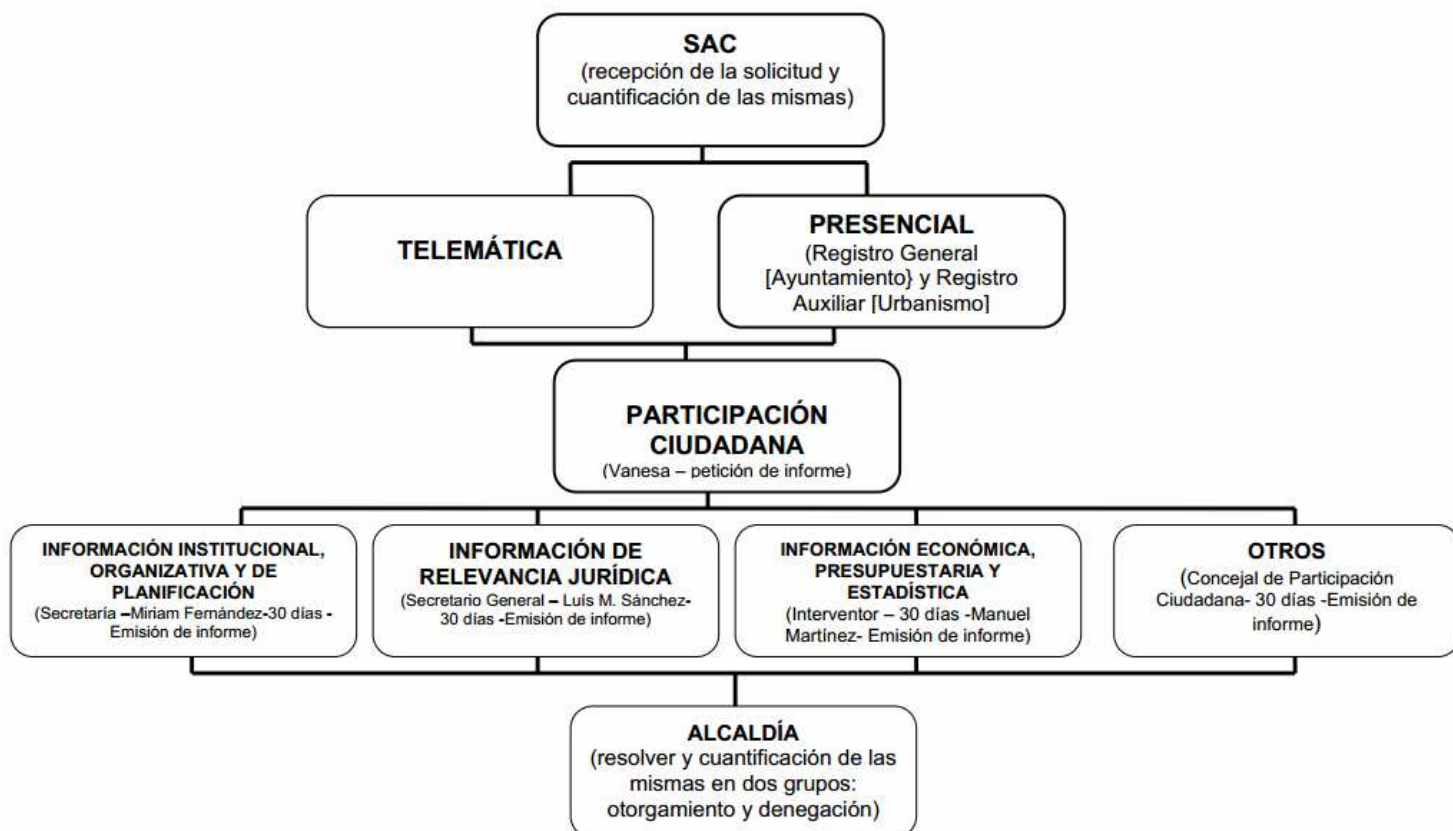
SAC
(recepción de la solicitud y cuantificación de las mismas)

TELEMÁTICA

PRESENCIAL
(Registro General [Ayuntamiento} y Registro Auxiliar [Urbanismo]

PARTICIPACIÓN CIUDADANA
(Vanesa – petición de informe)

INFORMACIÓN INSTITUCIONAL, ORGANIZATIVA Y DE PLANIFICACIÓN
(Secretaría –Miriam Fernández-30 días - Emisión de informe)

INFORMACIÓN DE RELEVANCIA JURÍDICA
(Secretario General – Luis M. Sánchez- 30 días -Emisión de informe)

INFORMACIÓN ECONÓMICA, PRESUPUESTARIA Y ESTADÍSTICA
(Interventor – 30 días -Manuel Martínez- Emisión de informe)

OTROS
(Concejal de Participación Ciudadana- 30 días -Emisión de informe)

ALCALDÍA
(resolver y cuantificación de las mismas en dos grupos: otorgamiento y denegación)